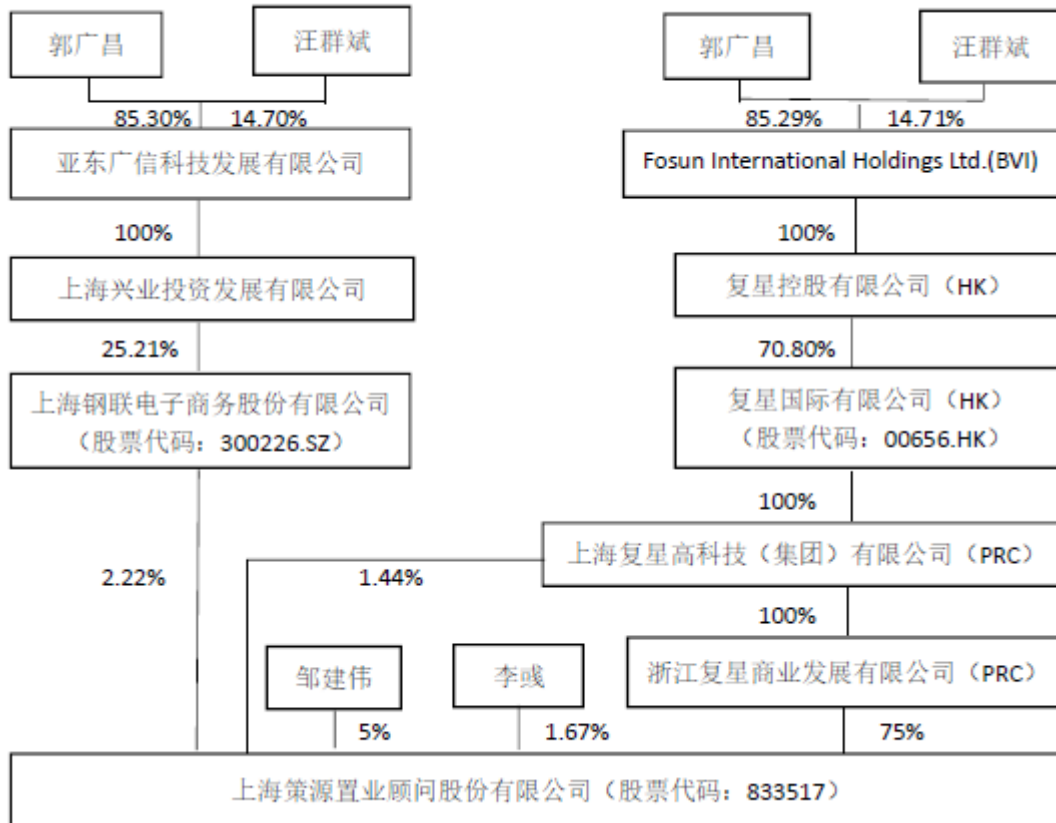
郭广昌

汪群斌

85.30%

14.70%

亚东广信科技发展有限公司

100%

上海兴业投资发展有限公司

25.21%

上海钢联电子商务股份有限公司（股票代码：300226.SZ）

2.22%

郭广昌

汪群斌

85.29%

14.71%

Fosun International Holdings Ltd.(BVI)

100%

复星控股有限公司（HK）

70.80%

复星国际有限公司（HK）（股票代码：00656.HK）

100%

上海复星高科技（集团）有限公司（PRC）

1.44%

100%

浙江复星商业发展有限公司（PRC）

邹建伟

李彧

5%

1.67%

75%

上海策源置业顾问股份有限公司（股票代码：833517）